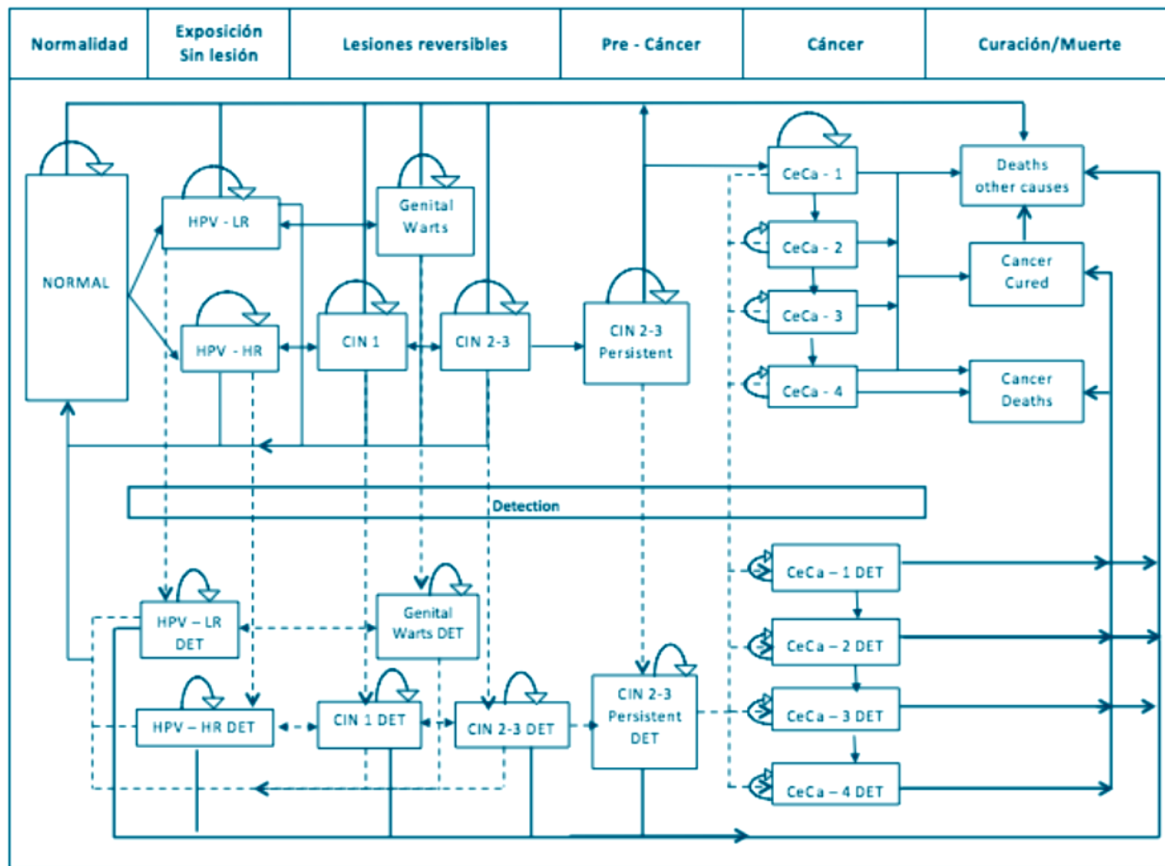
| Normalidad | Exposición Sin lesión | Lesiones reversibles | Pre - Cáncer | Cáncer | Curación/Muerte |
|---|---|---|---|---|---|

NORMAL

HPV - LR

HPV - HR

Genital Warts

CIN 1

CIN 2-3

CIN 2-3 Persistent

CeCa - 1

CeCa - 2

CeCa - 3

CeCa - 4

Deaths other causes

Cancer Cured

Cancer Deaths

Detection

HPV – LR DET

HPV – HR DET

Genital Warts DET

CIN 1 DET

CIN 2-3 DET

CIN 2-3 Persistent DET

CeCa – 1 DET

CeCa – 2 DET

CeCa – 3 DET

CeCa – 4 DET